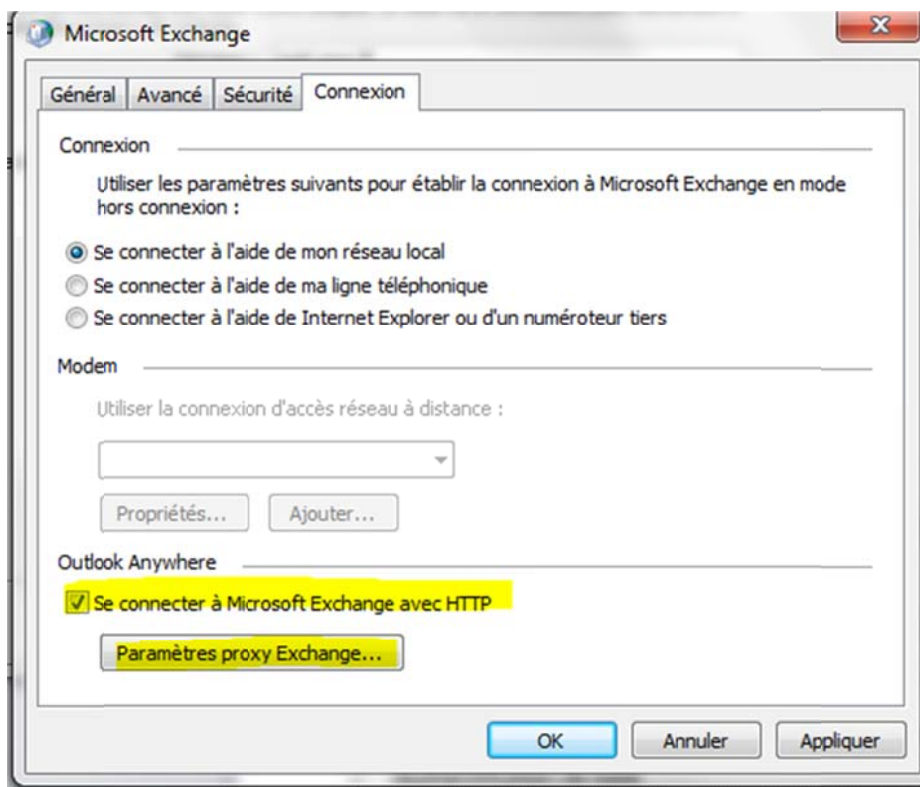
Microsoft Exchange

Général | Avancé | Sécurité | Connexion

Connexion

Utiliser les paramètres suivants pour établir la connexion à Microsoft Exchange en mode hors connexion :

Se connecter à l'aide de mon réseau local

Se connecter à l'aide de ma ligne téléphonique

Se connecter à l'aide de Internet Explorer ou d'un numéroteur tiers

Modem

Utiliser la connexion d'accès réseau à distance :

Propriétés...

Ajouter...

Outlook Anywhere

Se connecter à Microsoft Exchange avec HTTP

Paramètres proxy Exchange...

OK

Annuler

Appliquer